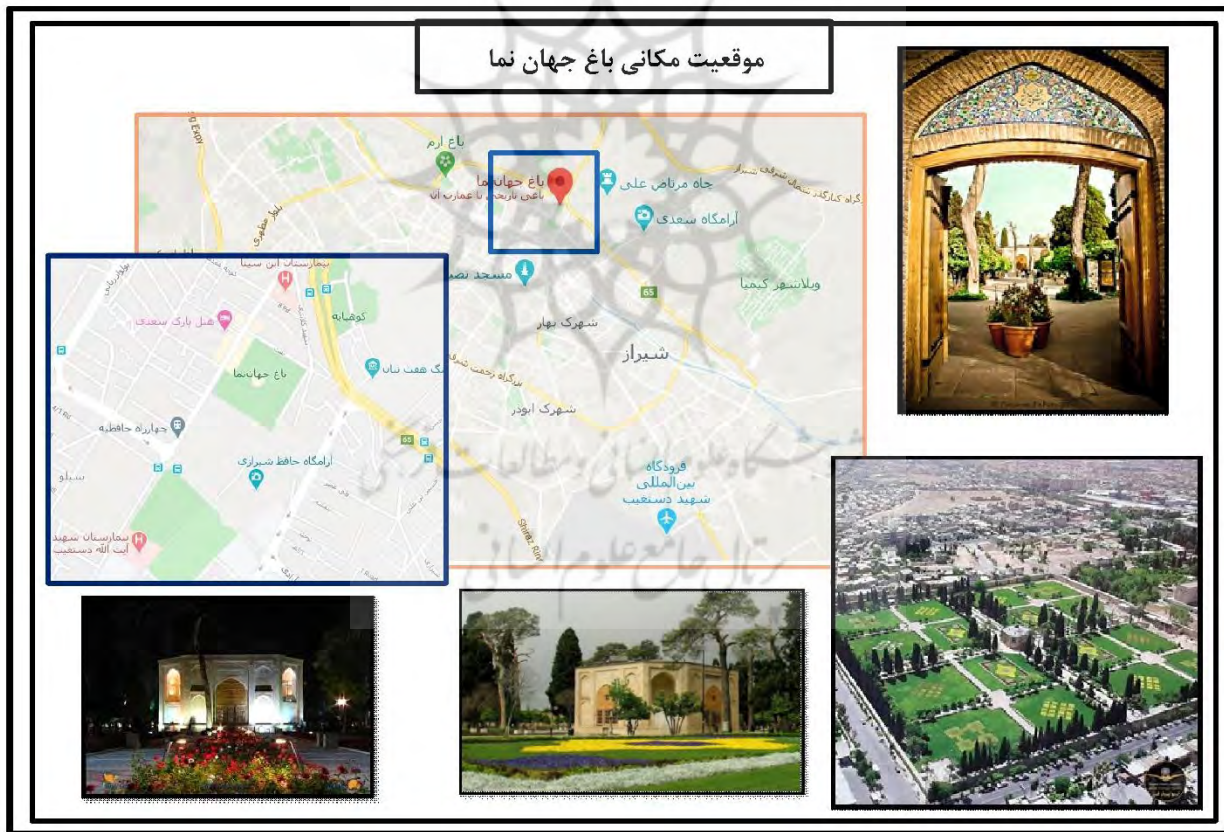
موقعیت مکانی باغ جهان نما

باغ ارم

باغ جهان نما

باغی تاریخی با عمارت آن

چاه مرتاض علی

آرامگاه سعدی

مسجد نصیر

شهرک بهار

ویلاشهر کیمیا

65

شیراز

شهرک ابوذر

فرودگاه بین‌المللی شهید دستغیب

بیمارستان ابن سینا

هتل پارک سعدی

کوهپایه

باغ جهان‌نما

هفت تنان

چهارراه حافظیه

آرامگاه حافظ شیرازی

65

بیمارستان شهید آیت الله دستغیب

Shiraz Ring

پرتال جامع علوم انسانی

پژوهشگاه علوم انسانی و مطالعات فرهنگی